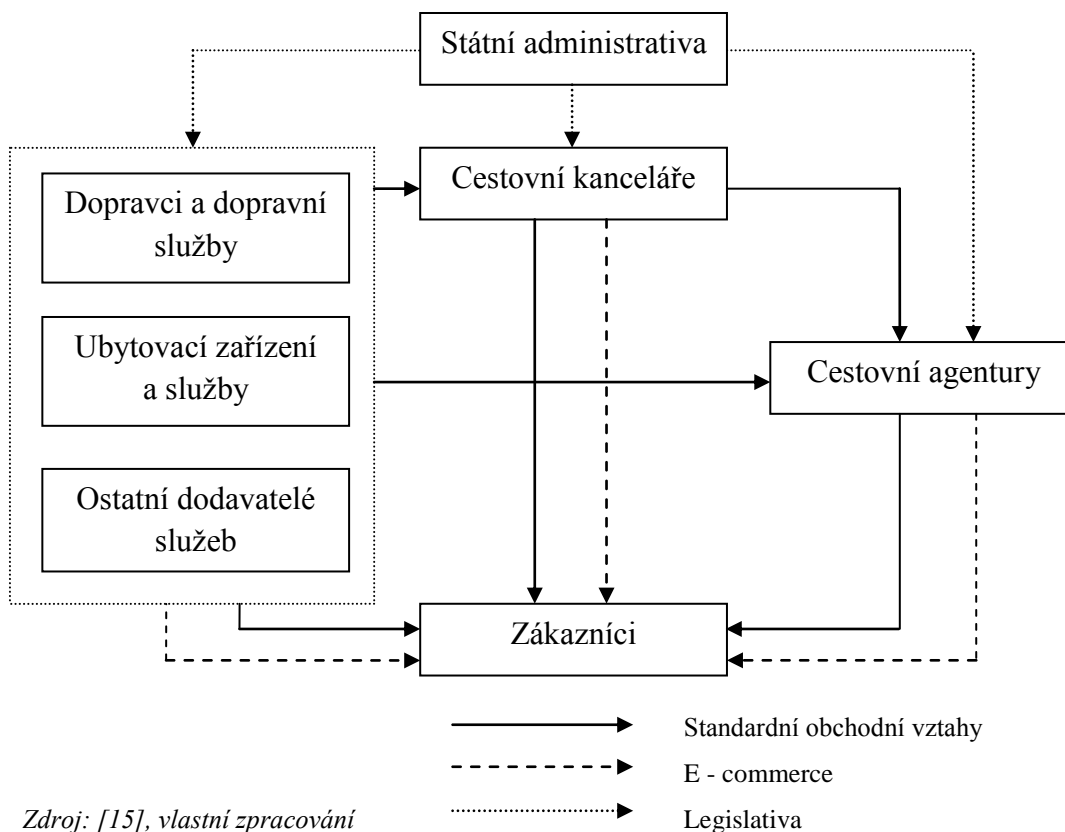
Státní administrativa

Dopravci a dopravní služby

Cestovní kanceláře

Ubytovací zařízení a služby

Cestovní agentury

Ostatní dodavatelé služeb

Zákazníci

Standardní obchodní vztahy

E - commerce

Legislativa

Zdroj: [15], vlastní zpracování